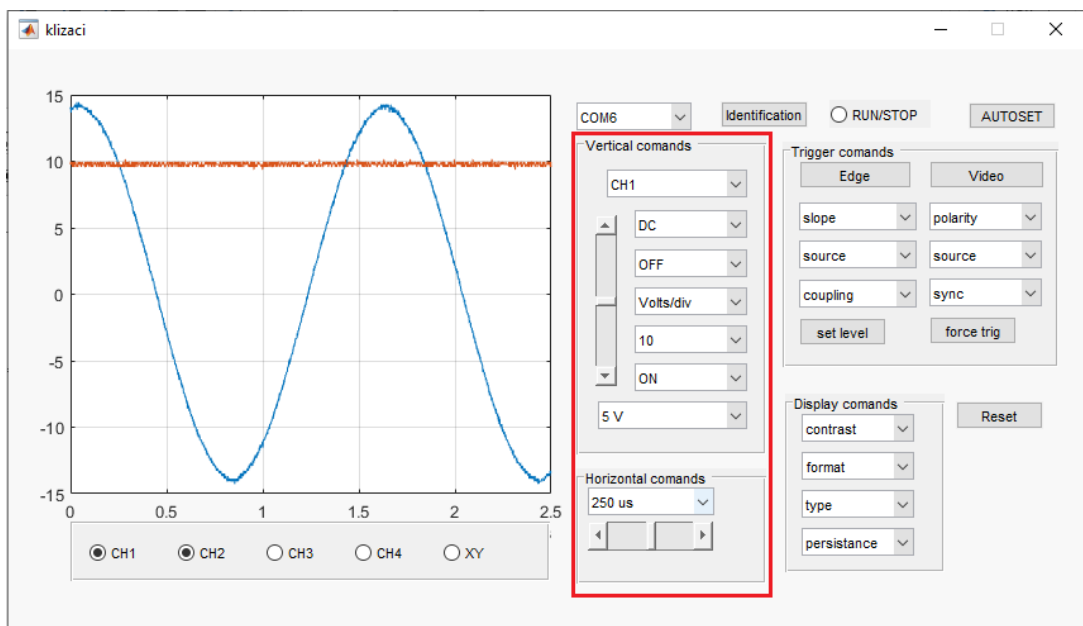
klizaci

15
10
5
0
-5
-10
-15
0 0.5 1 1.5 2 2.5

CH1 CH2 CH3 CH4 XY

COM6 Identification RUN/STOP AUTOSET

Vertical comands
CH1
DC
OFF
Volts/div
10
ON
5 V

Horizontal comands
250 us

Trigger comands
Edge Video
slope polarity
source source
coupling sync
set level force trig

Display comands
contrast
format
type
persistance

Reset